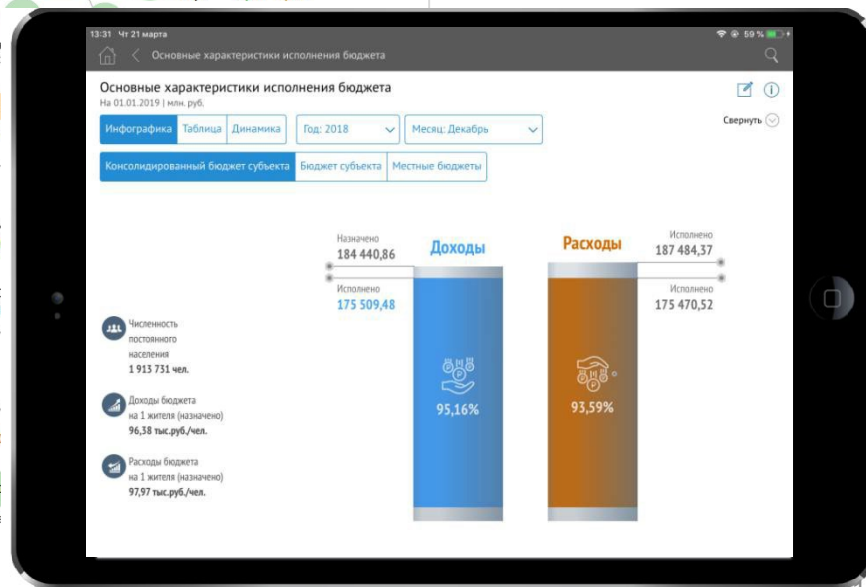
13:31 Чт 21 марта

59 %

Основные характеристики исполнения бюджета

Основные характеристики исполнения бюджета
На 01.01.2019 | млн. руб.

Инфографика | Таблица | Динамика | Год: 2018 | Месяц: Декабрь

Свернуть

Консолидированный бюджет субъекта | Бюджет субъекта | Местные бюджеты

Назначено
184 440,86

Доходы

Исполнено
175 509,48

95,16%

Расходы

Исполнено
187 484,37

Исполнено
175 470,52

93,59%

Численность постоянного населения
1 913 731 чел.

Доходы бюджета на 1 жителя (назначено)
96,38 тыс.руб./чел.

Расходы бюджета на 1 жителя (назначено)
97,97 тыс.руб./чел.